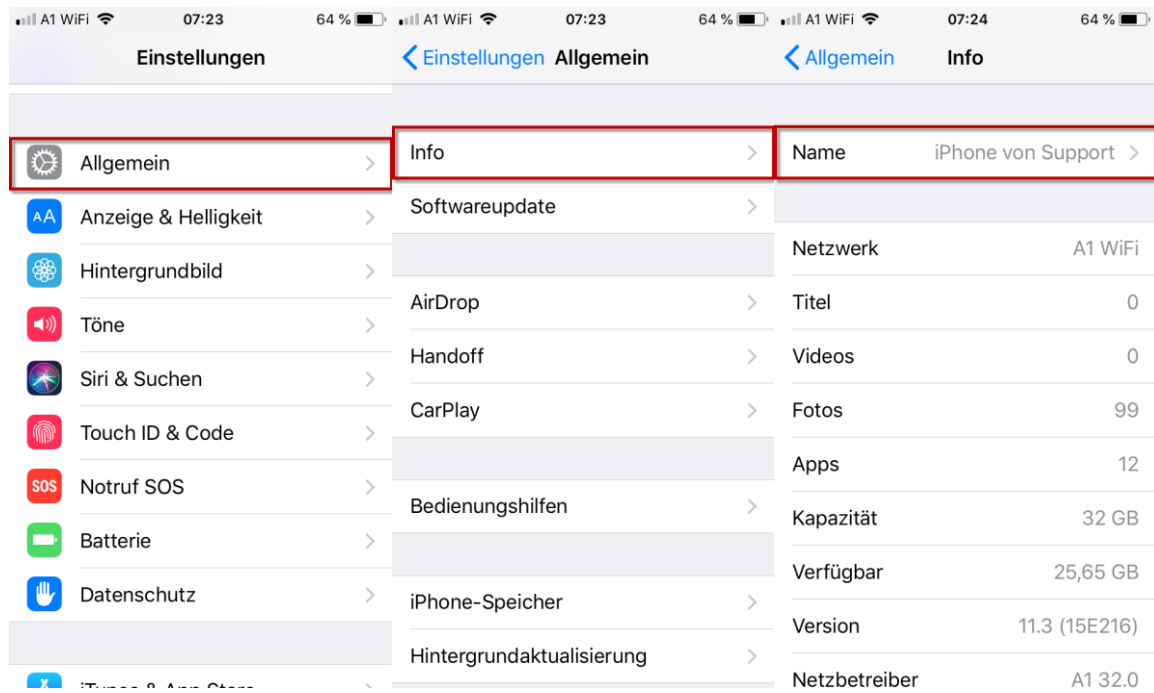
A1 WiFi 07:23 64 %

Einstellungen

AA

Allgemein

Anzeige & Helligkeit

Hintergrundbild

Töne

Siri & Suchen

Touch ID & Code

SOS

Notruf SOS

Batterie

Datenschutz

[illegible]

A1 WiFi 07:23 64 %

Einstellungen Allgemein

Info

Softwareupdate

AirDrop

Handoff

CarPlay

Bedienungshilfen

iPhone-Speicher

Hintergrundaktualisierung

A1 WiFi 07:24 64 %

Allgemein Info

| | |
|---|---|
| Name | iPhone von Support |
| Netzwerk | A1 WiFi |
| Titel | 0 |
| Videos | 0 |
| Fotos | 99 |
| Apps | 12 |
| Kapazität | 32 GB |
| Verfügbar | 25,65 GB |
| Version | 11.3 (15E216) |
| Netzbetreiber | A1 32.0 |